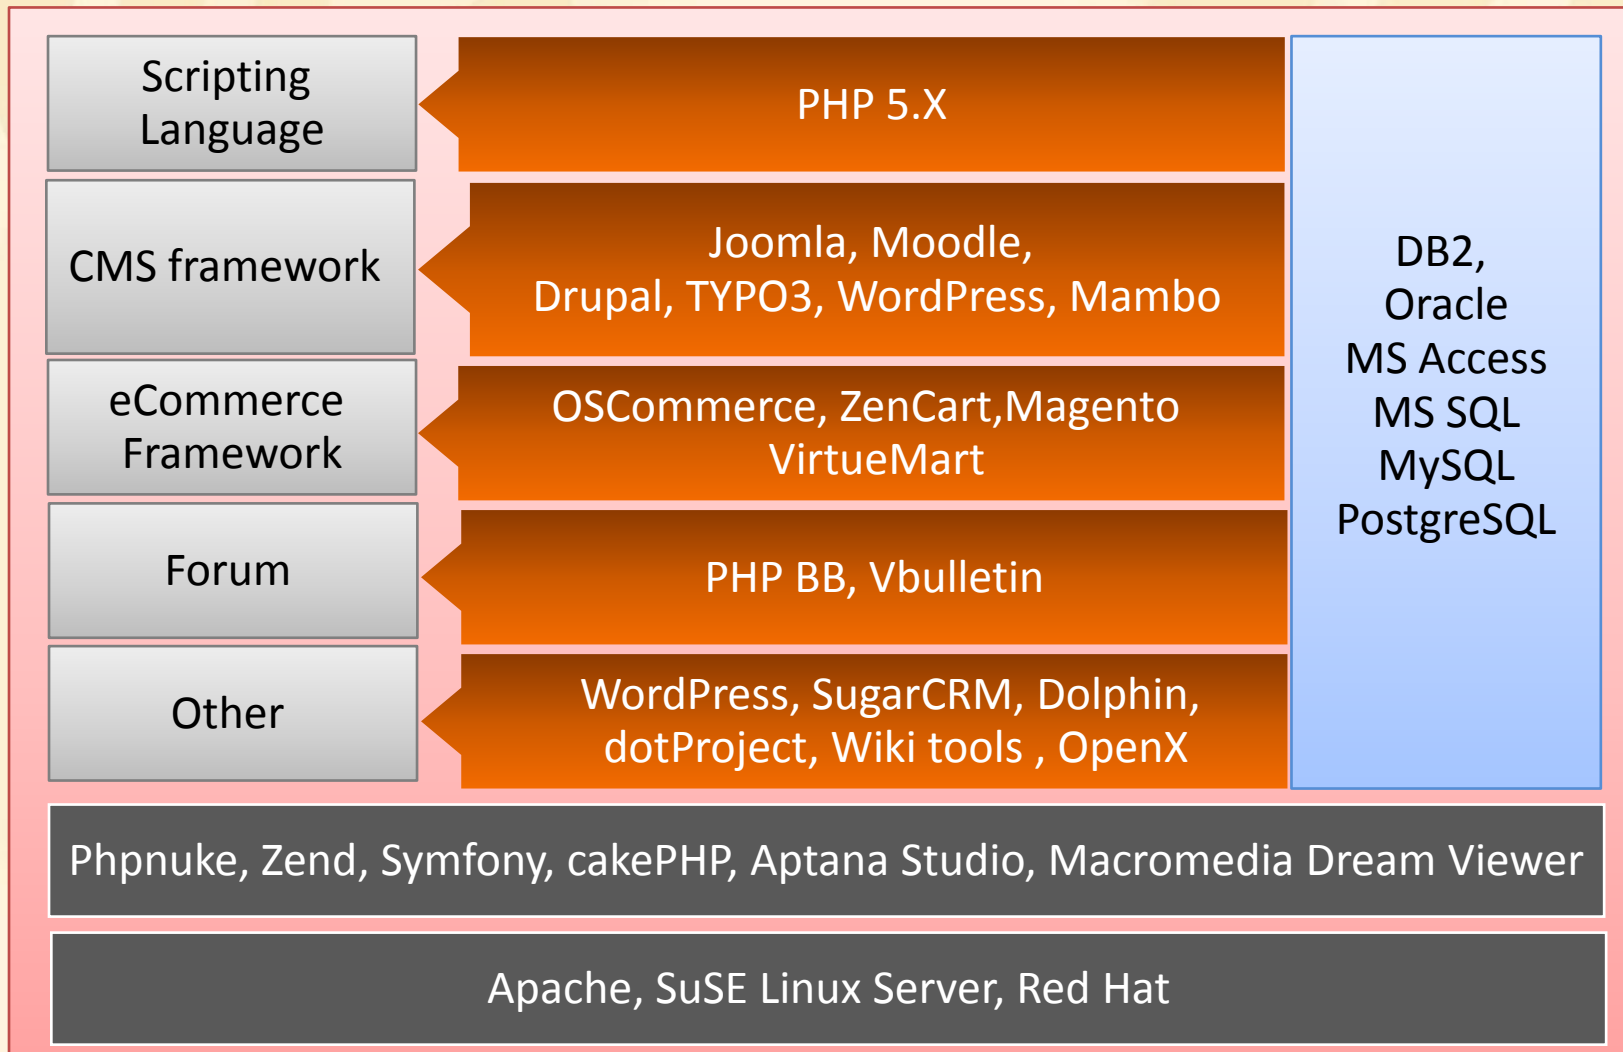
Scripting Language

PHP 5.X

CMS framework

Joomla, Moodle, Drupal, TYPO3, WordPress, Mambo

eCommerce Framework

OSCommerce, ZenCart,Magento VirtueMart

Forum

PHP BB, Vbulletin

Other

WordPress, SugarCRM, Dolphin, dotProject, Wiki tools , OpenX

DB2, Oracle MS Access MS SQL MySQL PostgreSQL

Phpnuke, Zend, Symfony, cakePHP, Aptana Studio, Macromedia Dream Viewer

Apache, SuSE Linux Server, Red Hat